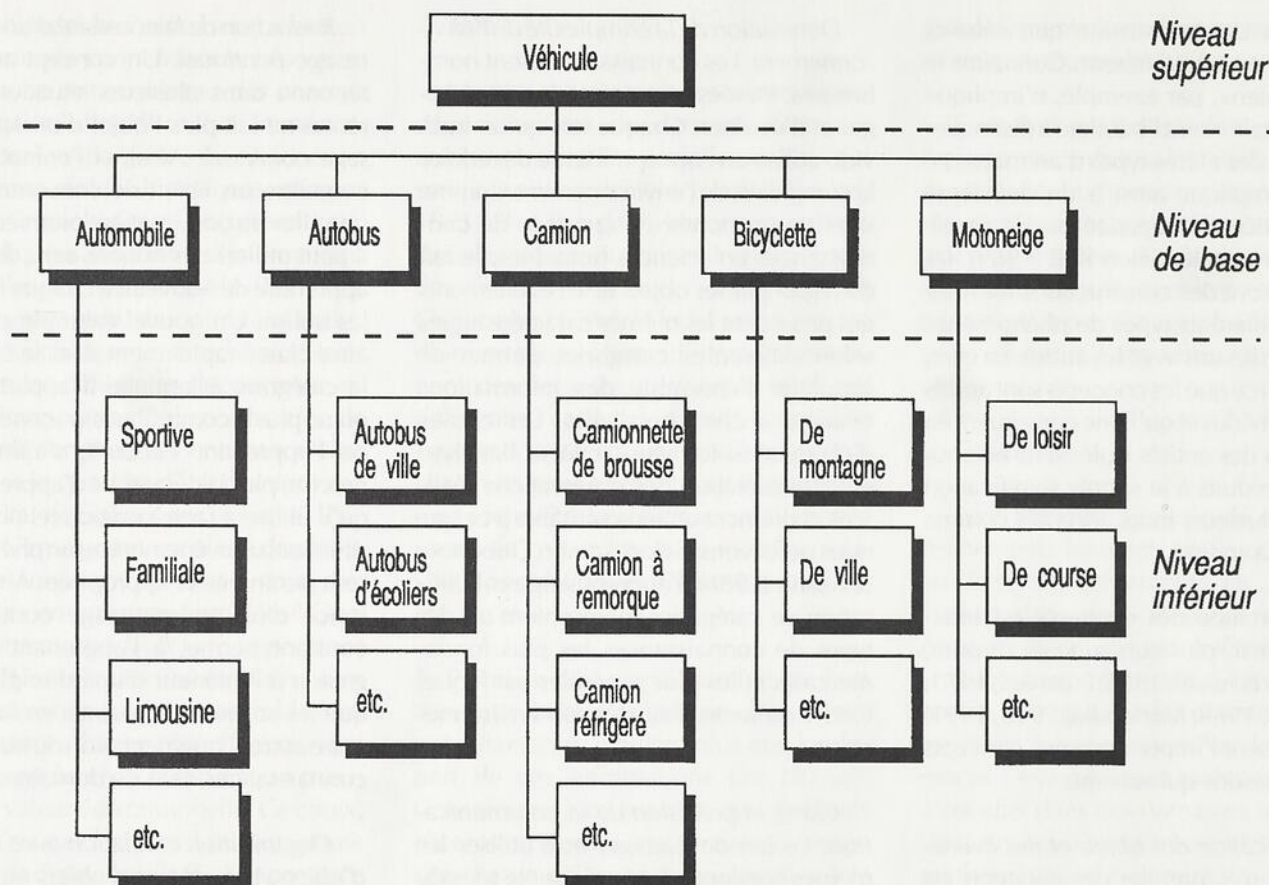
Véhicule

Niveau supérieur

Automobile

Autobus

Camion

Bicyclette

Motoneige

Niveau de base

Sportive

Autobus de ville

Camionnette de brousse

De montagne

De loisir

Familiale

Autobus d'écoliers

Camion à remorque

De ville

De course

Niveau inférieur

Limousine

etc.

Camion réfrigéré

etc.

etc.

etc.

etc.